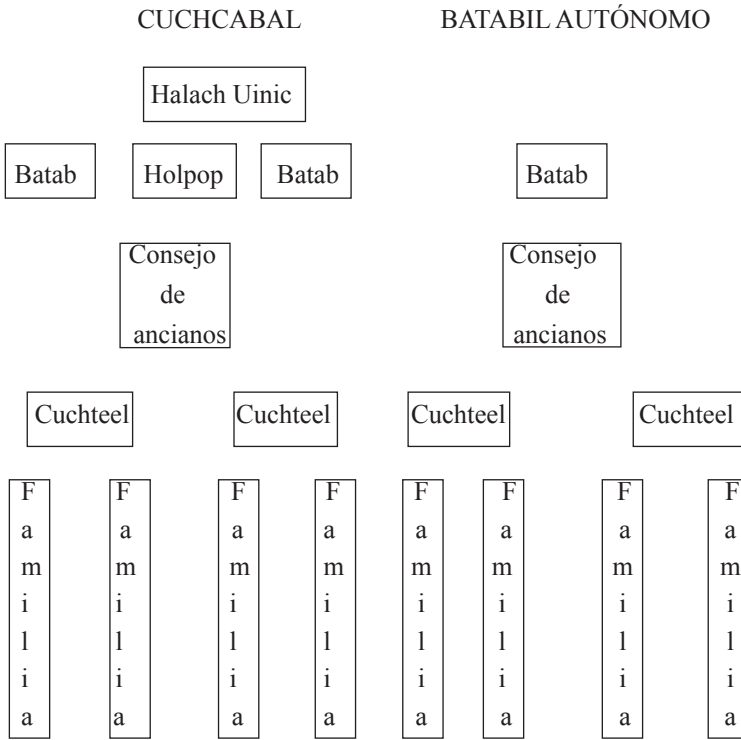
CUCHCABAL

BATABIL AUTÓNOMO

Halach Uinic

Batab

Holpop

Batab

Batab

Consejo de ancianos

Consejo de ancianos

Cuchteel

Cuchteel

Cuchteel

Cuchteel

Familia

Familia

Familia

Familia

Familia

Familia

Familia

Familia